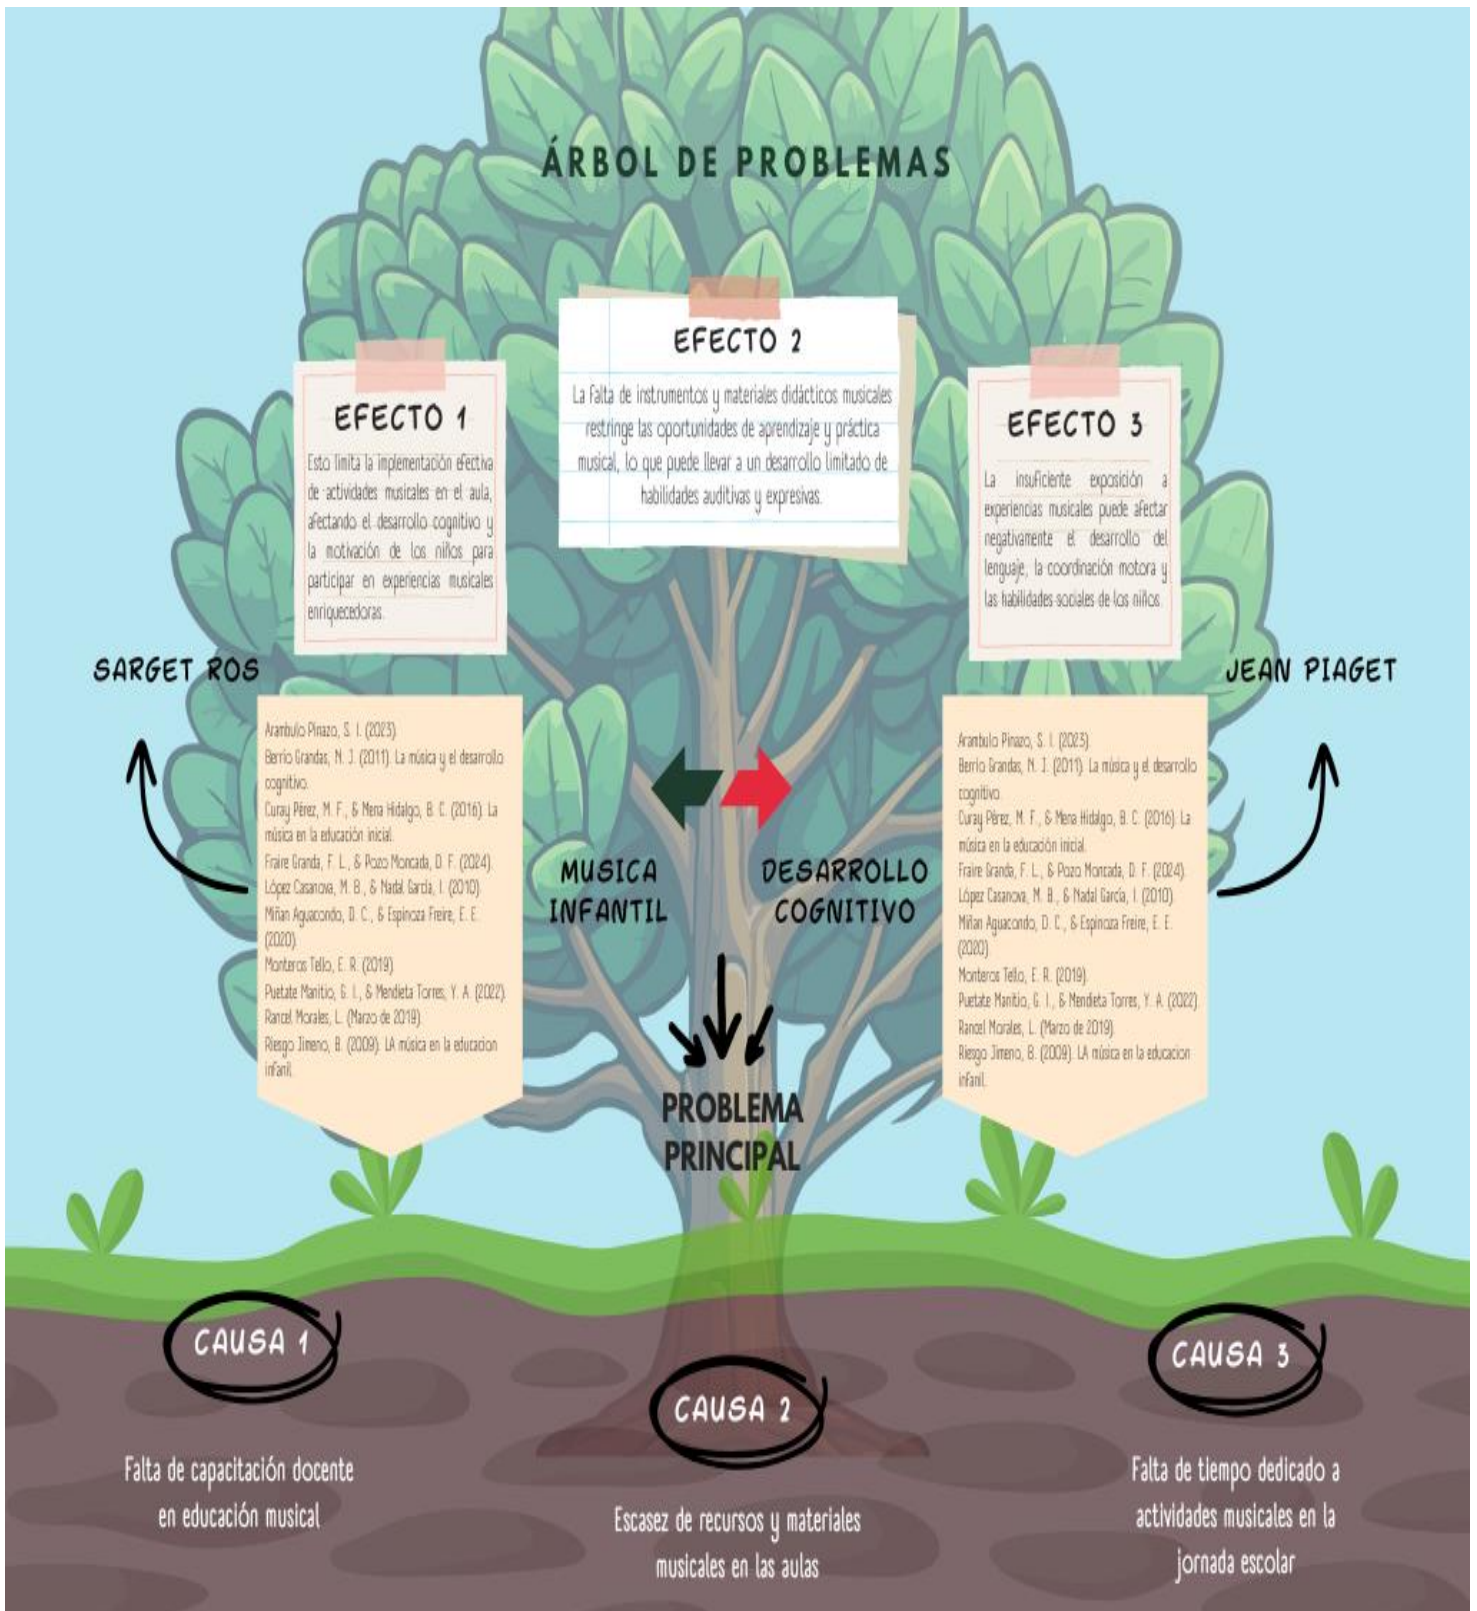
ÁRBOL DE PROBLEMAS

EFECTO 1

Esto limita la implementación efectiva de actividades musicales en el aula, afectando el desarrollo cognitivo y la motivación de los niños para participar en experiencias musicales enriquecedoras.

EFECTO 2

La falta de instrumentos y materiales didácticos musicales restringe las oportunidades de aprendizaje y práctica musical, lo que puede llevar a un desarrollo limitado de habilidades auditivas y expresivas.

EFECTO 3

La insuficiente exposición a experiencias musicales puede afectar negativamente el desarrollo del lenguaje, la coordinación motora y las habilidades sociales de los niños.

SARGET ROS

Arambulo Pinazo, S. I. (2023).
Berrío Grandas, N. J. (2011). La música y el desarrollo cognitivo.
Curay Pérez, M. F., & Mena Hidalgo, B. C. (2016). La música en la educación inicial.
Fraire Granda, F. L., & Pozo Moncada, D. F. (2024).
López Casanova, M. B., & Nadal García, I. (2010).
Miñan Aguacondo, D. C., & Espinoza Freire, E. E. (2020).
Monteros Tello, E. R. (2019).
Puetate Manitio, G. I., & Mendieta Torres, Y. A. (2022).
Rancel Morales, L. (Marzo de 2019).
Riesgo Jimeno, B. (2009). LA música en la educacion infanil.

MUSICA INFANTIL

DESARROLLO COGNITIVO

PROBLEMA PRINCIPAL

JEAN PIAGET

Arambulo Pinazo, S. I. (2023).
Berrío Grandas, N. J. (2011). La música y el desarrollo cognitivo.
Curay Pérez, M. F., & Mena Hidalgo, B. C. (2016). La música en la educación inicial.
Fraire Granda, F. L., & Pozo Moncada, D. F. (2024).
López Casanova, M. B., & Nadal García, I. (2010).
Miñan Aguacondo, D. C., & Espinoza Freire, E. E. (2020).
Monteros Tello, E. R. (2019).
Puetate Manitio, G. I., & Mendieta Torres, Y. A. (2022).
Rancel Morales, L. (Marzo de 2019).
Riesgo Jimeno, B. (2009). LA música en la educacion infanil.

CAUSA 1

Falta de capacitación docente en educación musical

CAUSA 2

Escasez de recursos y materiales musicales en las aulas

CAUSA 3

Falta de tiempo dedicado a actividades musicales en la jornada escolar